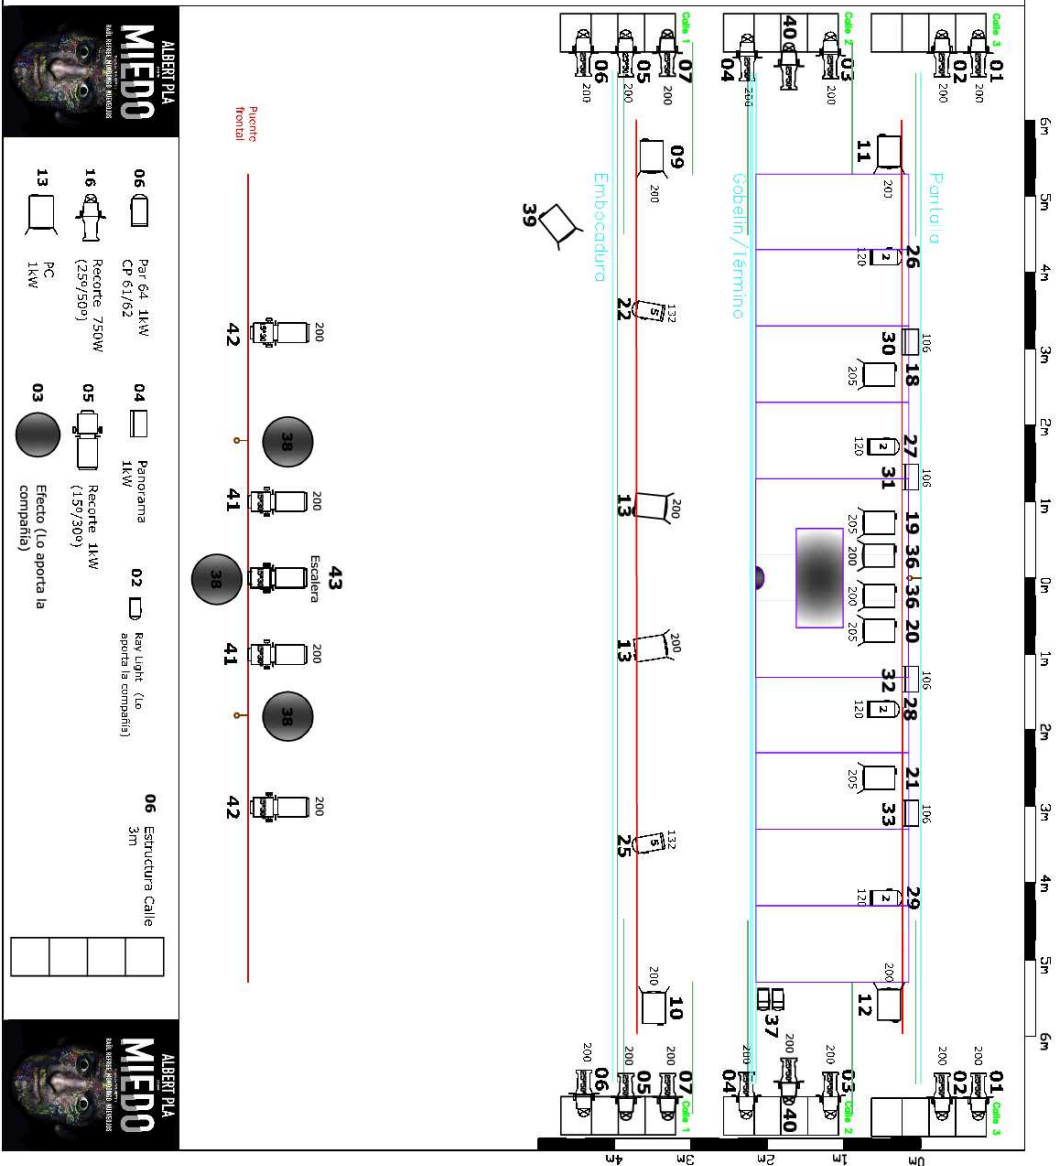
ALBERT PLA
MIEDO
RAÜL REFREE NORBERTO RODRÍGUEZ

06 Par 64 1kW CP 61/62
16 Recorte 750W (25º/50º)
13 PC 1kW
04 Panorama 1kW
05 Recorte 1kW (15º/30º)
03 Efecto (Lo aporta la compañía)
02 Ray Light (Lo aporta la compañía)
06 Estructura Calle 3m

Puente frontal
42 200
38
41 200
43 Escalera
38
41 200
38
42 200

Embocadura
Gobelín/Término
Pantalla

Calle 1
07 200
05 200
06 200
Calle 2
03 200
40
04 200
Calle 3
01 200
02 200

09 200
39
22 132
13 200
13 200
25 132
10 200

11 200
26 120
30 106
18 205
27 120
31 106
19 205
36 200
36 200
20 205
32 106
28 120
21 205
33 106
29 120
12 200
37

07 200
05 200
06 200
Calle 1
03 200
40 200
04 200
Calle 2
01 200
02 200
Calle 3

6m 5m 4m 3m 2m 1m 0m 1m 2m 3m 4m 5m 6m
0m 1m 2m 3m 4m

ALBERT PLA
MIEDO
RAÜL REFREE NORBERTO RODRÍGUEZ